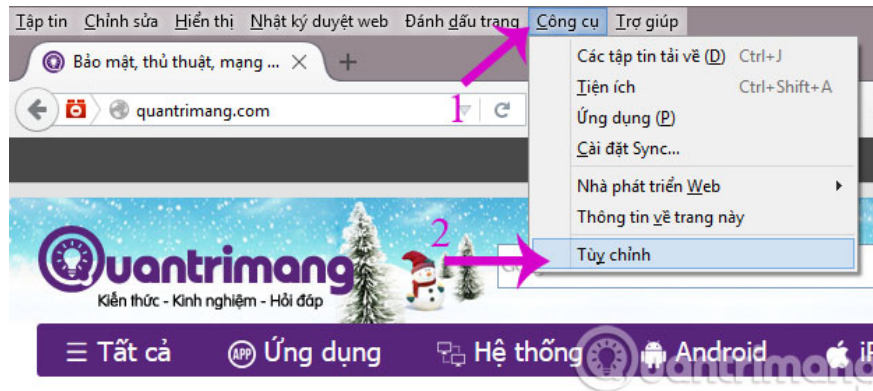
Tập tin Chỉnh sửa Hiển thị Nhật ký duyệt web Đánh dấu trang Công cụ Trợ giúp

Bảo mật, thủ thuật, mạng ...

quantrimang.com

1

Các tập tin tải về (D) Ctrl+J
Tiện ích Ctrl+Shift+A
Ứng dụng (P)
Cài đặt Sync...
Nhà phát triển Web
Thông tin về trang này
Tùy chỉnh

2

Quantrimang
Kiến thức - Kinh nghiệm - Hỏi đáp

Tất cả Ứng dụng Hệ thống Android iP

Quantrimang